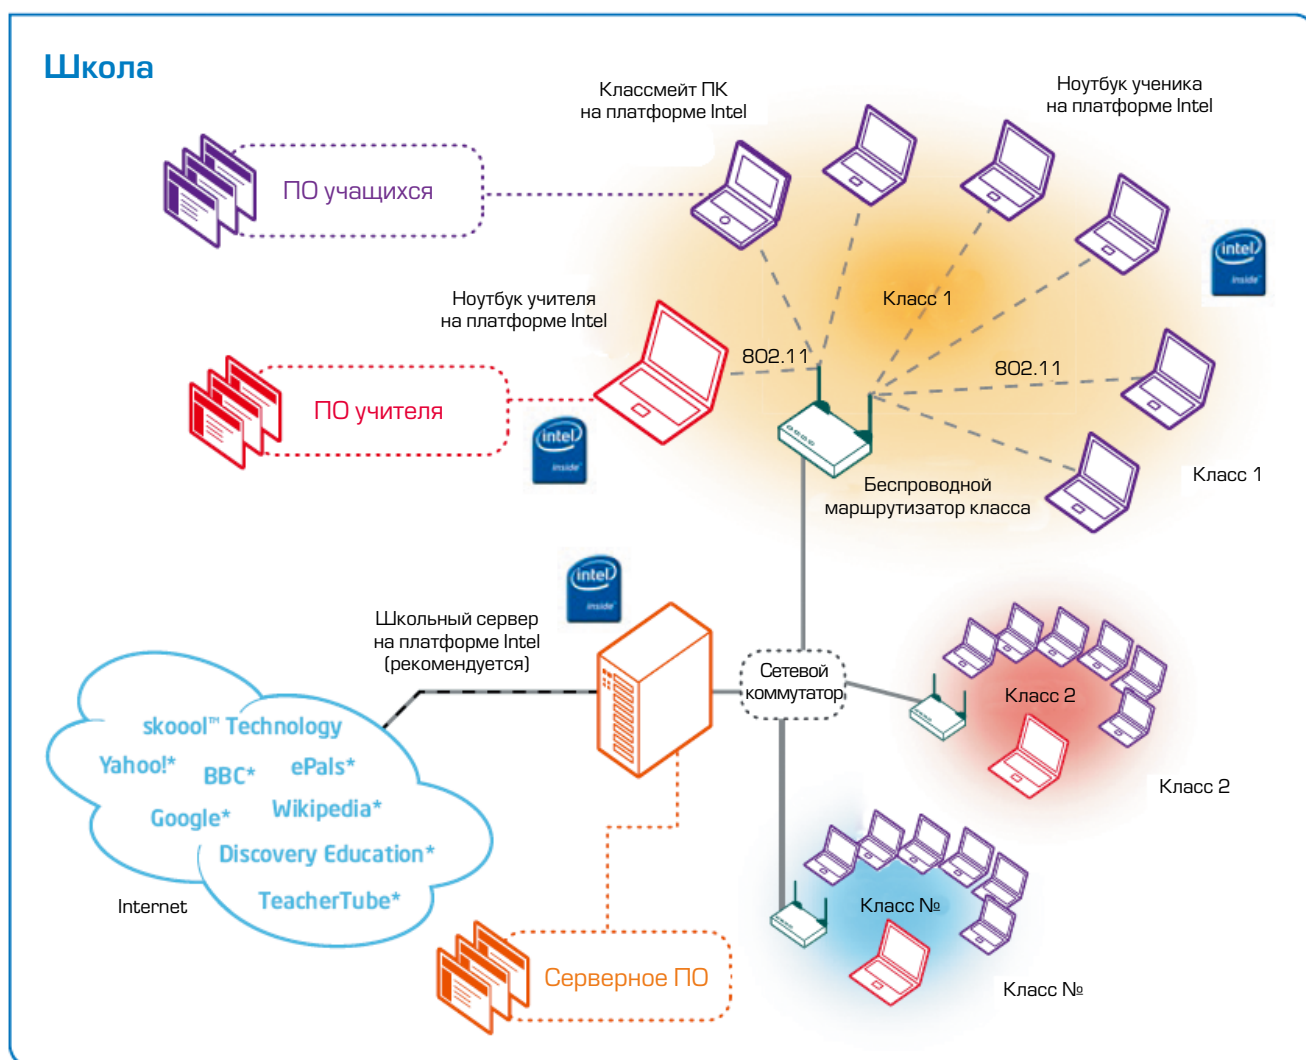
Школа

Классмейт ПК на платформе Intel

Ноутбук ученика на платформе Intel

ПО учащихся

intel inside

Класс 1

Ноутбук учителя на платформе Intel

802.11

802.11

ПО учителя

intel inside

Класс 1

Беспроводной маршрутизатор класса

intel inside

Школьный сервер на платформе Intel (рекомендуется)

Сетевой коммутатор

Класс 2

skoool™ Technology

Yahoo!*

BBC*

ePals*

Google*

Wikipedia*

Discovery Education*

TeacherTube*

Internet

Класс 2

Класс №

Серверное ПО

Класс №